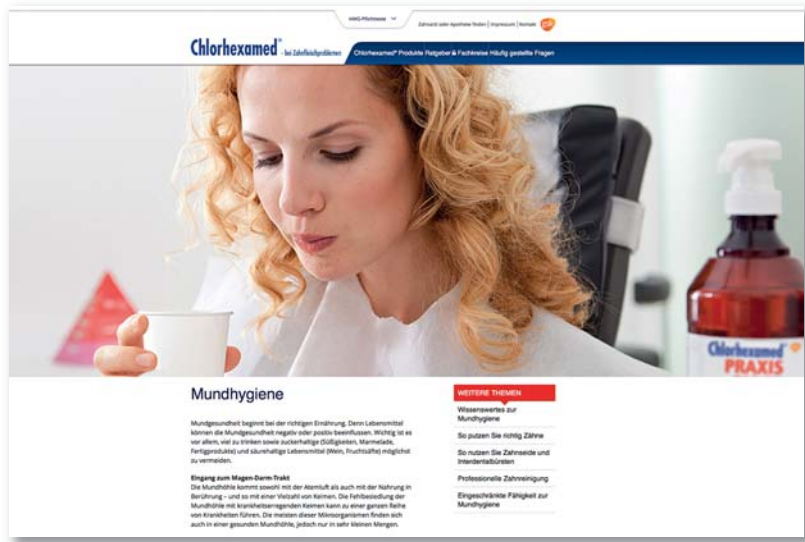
HWG-Pflichttexte

Zahnarzt oder Apotheke finden | Impressum | Kontakt

Chlorhexamed® – bei Zahnfleischproblemen

Chlorhexamed® Produkte Ratgeber & Fachkreise Häufig gestellte Fragen

Chlorhexamed® PRAXIS

Mundhygiene

Mundgesundheit beginnt bei der richtigen Ernährung. Denn Lebensmittel können die Mundgesundheit negativ oder positiv beeinflussen. Wichtig ist es vor allem, viel zu trinken sowie zuckerhaltige (Süßigkeiten, Marmelade, Fertigprodukte) und säurehaltige Lebensmittel (Wein, Fruchtsäfte) möglichst zu vermeiden.

Eingang zum Magen-Darm-Trakt
Die Mundhöhle kommt sowohl mit der Atemluft als auch mit der Nahrung in Berührung – und so mit einer Vielzahl von Keimen. Die Fehlbesiedlung der Mundhöhle mit krankheitserregenden Keimen kann zu einer ganzen Reihe von Krankheiten führen. Die meisten dieser Mikroorganismen finden sich auch in einer gesunden Mundhöhle, jedoch nur in sehr kleinen Mengen.

WEITERE THEMEN

Wissenswertes zur Mundhygiene

So putzen Sie richtig Zähne

So nutzen Sie Zahnseide und Interdentalbürsten

Professionelle Zahnreinigung

Eingeschränkte Fähigkeit zur Mundhygiene